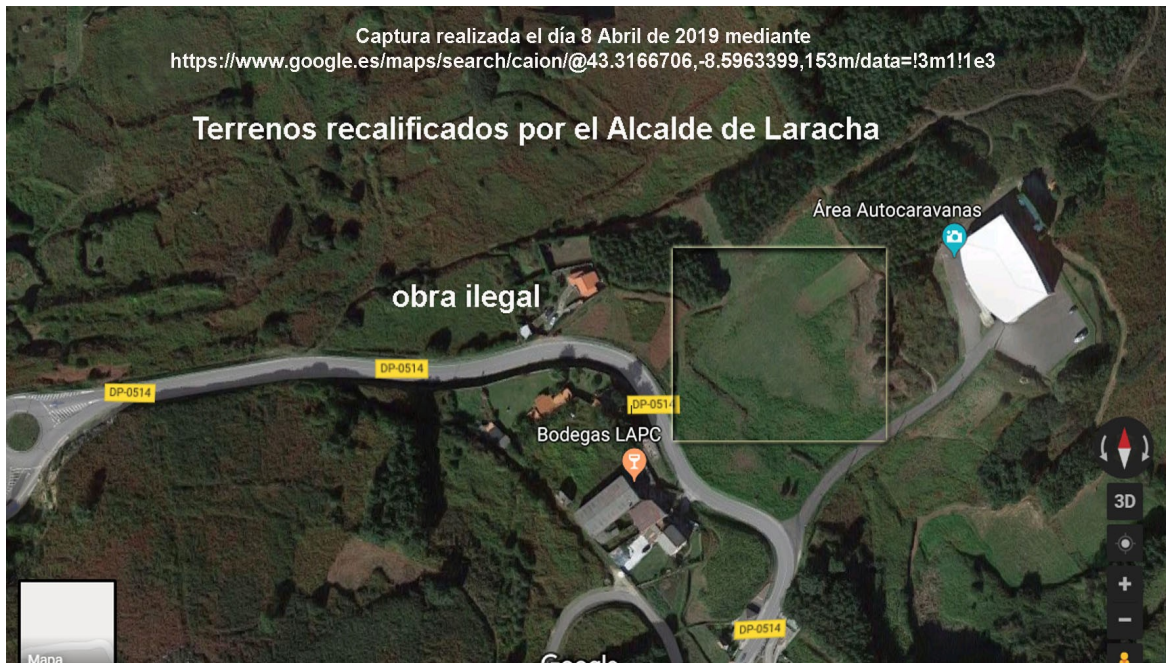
Captura realizada el día 8 Abril de 2019 mediante
https://www.google.es/maps/search/caion/@43.3166706,-8.5963399,153m/data=!3m1!1e3

Terrenos recalificados por el Alcalde de Laracha

Área Autocaravanas

obra ilegal

DP-0514

DP-0514

DP-0514

Bodegas LAPC

3D

+

−

DP-0514

Mapa

Google